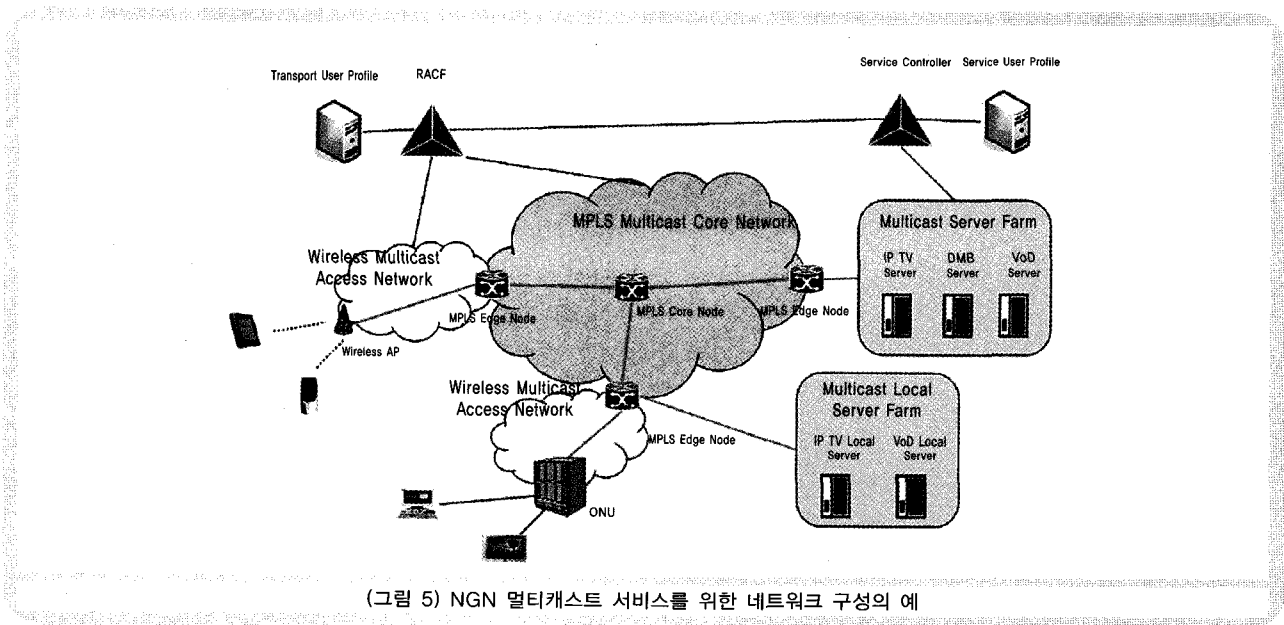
Transport User Profile

RACF

Service Controller

Service User Profile

MPLS Multicast Core Network

Multicast Server Farm

Wireless Multicast Access Network

IP TV Server

DMB Server

VoD Server

MPLS Edge Node

MPLS Core Node

MPLS Edge Node

Wireless AP

Wireless Multicast Access Network

Multicast Local Server Farm

MPLS Edge Node

IP TV Local Server

VoD Local Server

ONU

(그림 5) NGN 멀티캐스트 서비스를 위한 네트워크 구성의 예